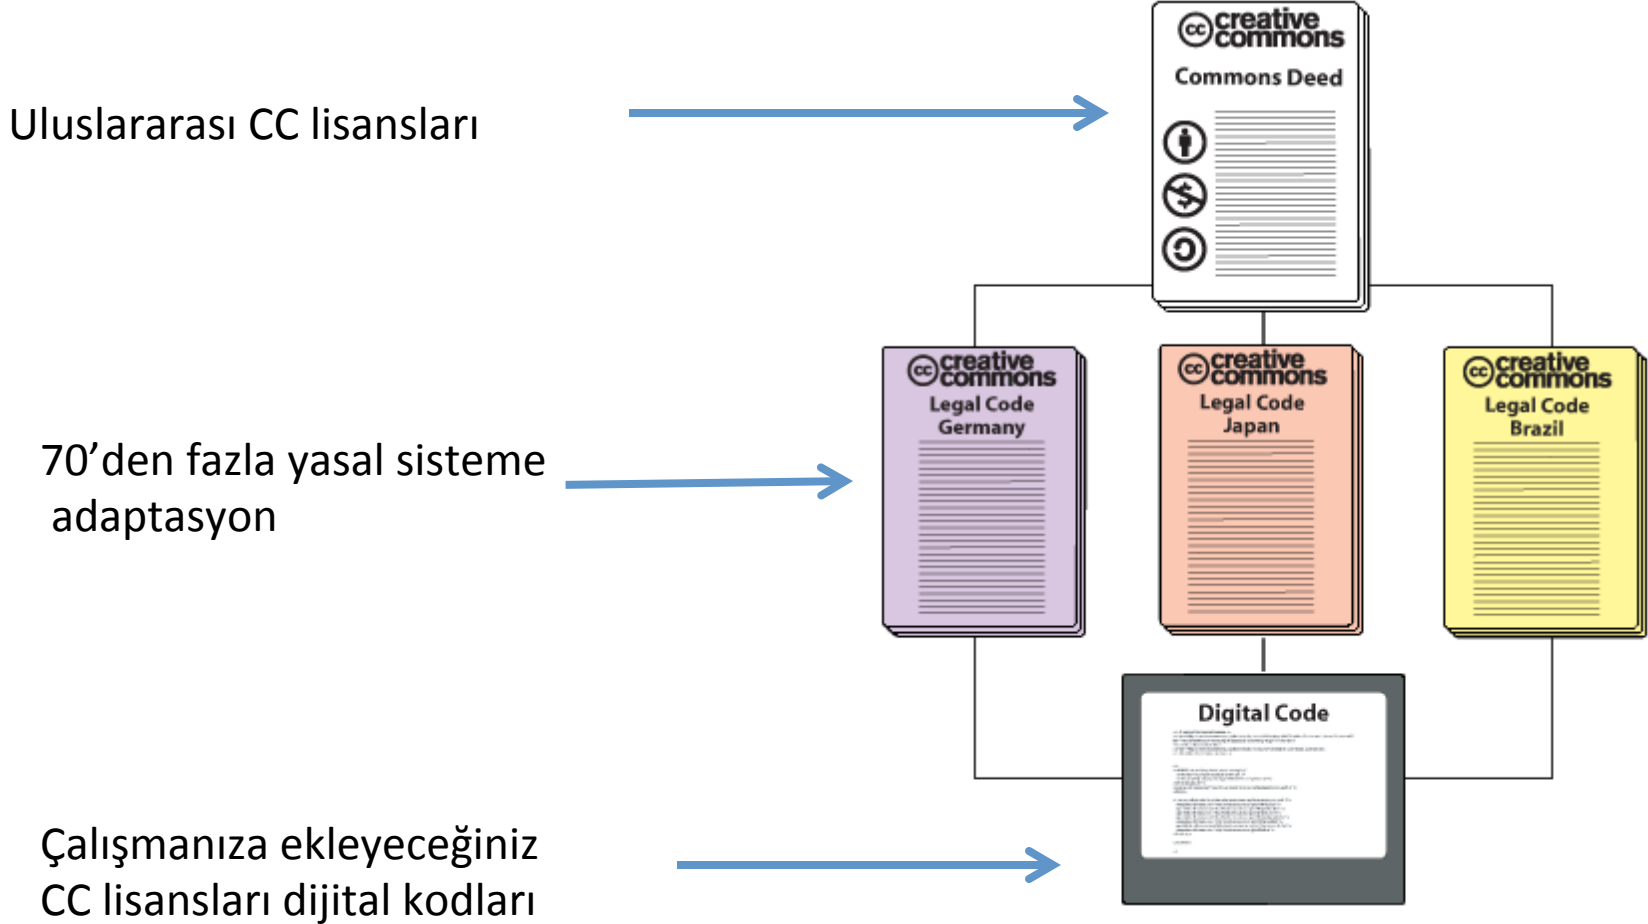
Uluslararası CC lisansları

cc creative commons
Commons Deed

70'den fazla yasal sisteme adaptasyon

cc creative commons
Legal Code
Germany

cc creative commons
Legal Code
Japan

cc creative commons
Legal Code
Brazil

Çalışmanıza ekleyeceğiniz CC lisansları dijital kodları

Digital Code

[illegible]